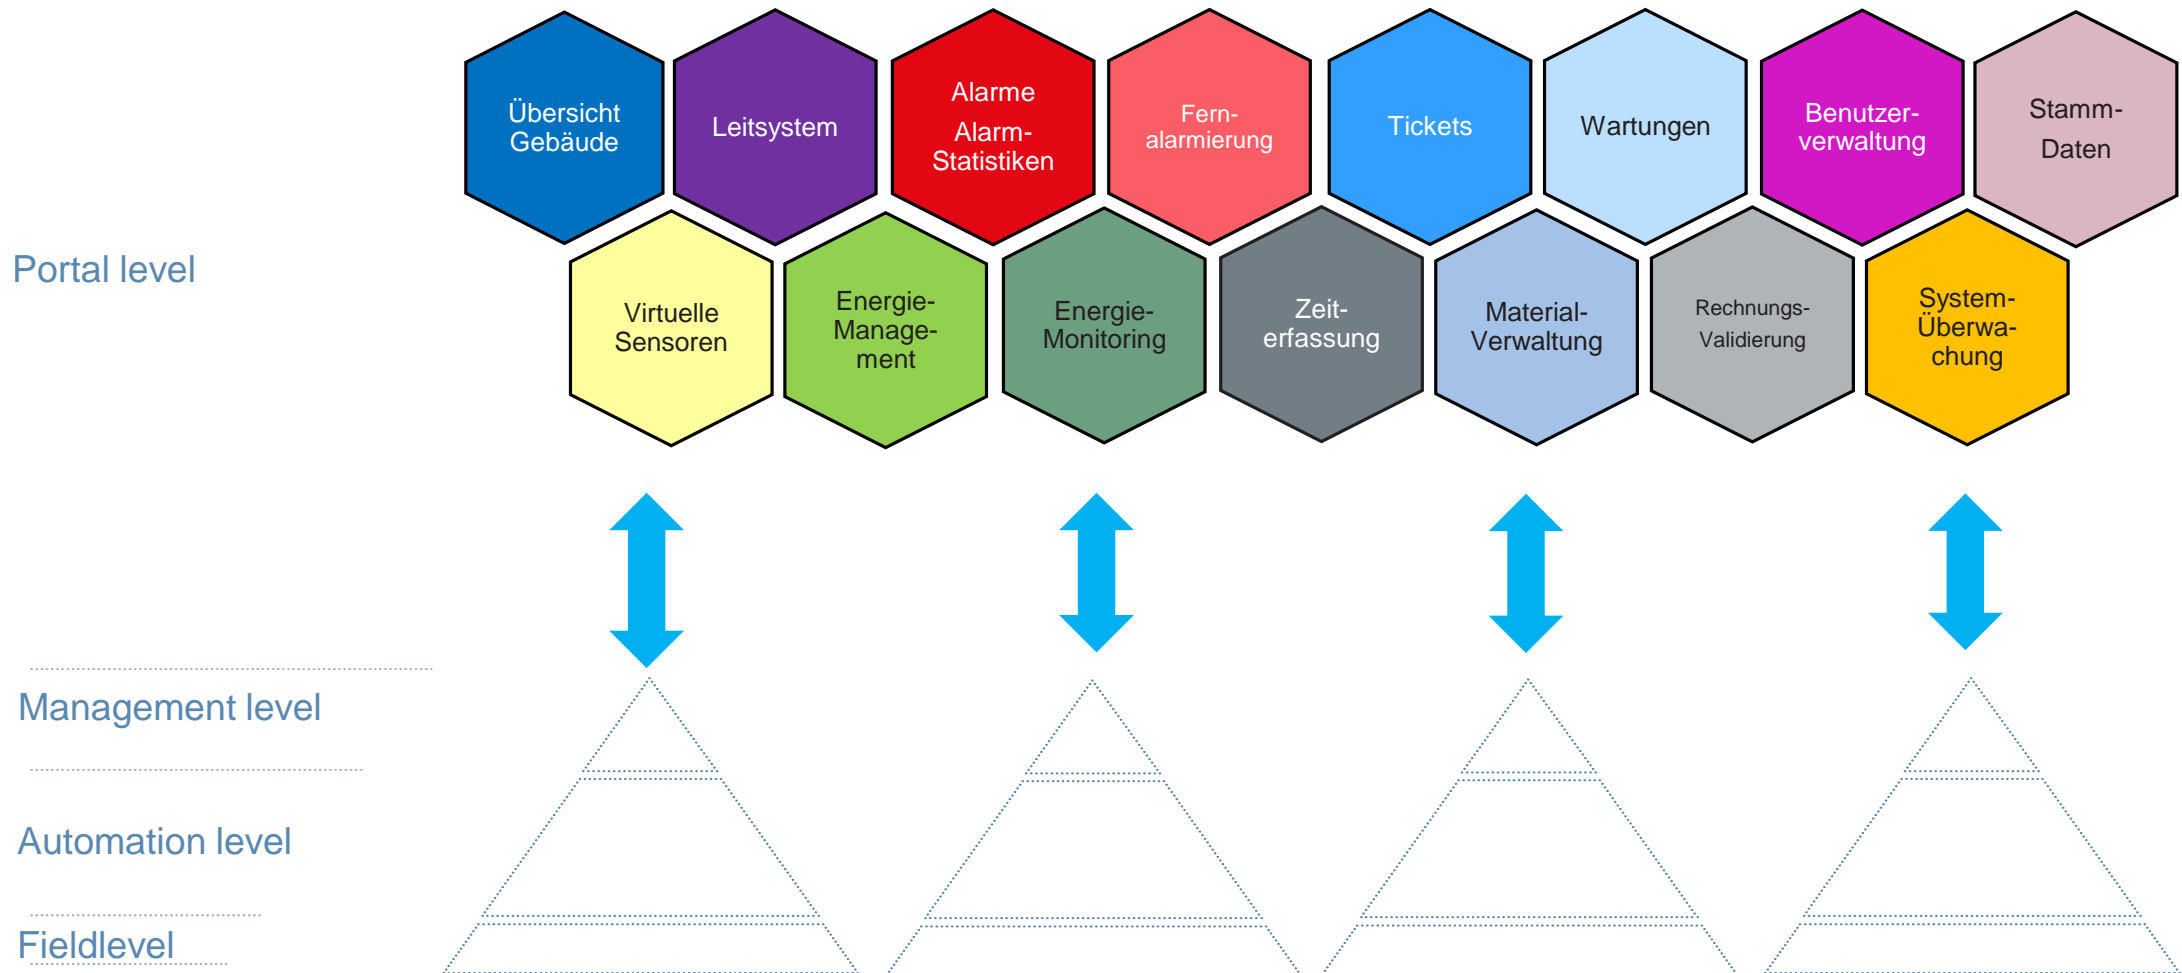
Übersicht Gebäude

Leitsystem

Alarme

Alarm-Statistiken

Fern-alarmierung

Tickets

Wartungen

Benutzer-verwaltung

Stamm-Daten

Portal level

Virtuelle Sensoren

Energie-Manage-ment

Energie-Monitoring

Zeit-erfassung

Material-Verwaltung

Rechnungs-Validierung

System-Überwa-chung

Management level

Automation level

Fieldlevel